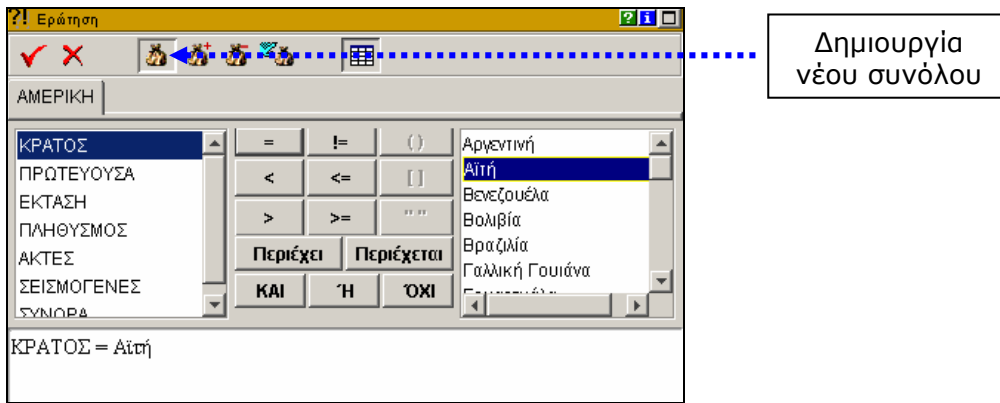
?! Ερώτηση

Δημιουργία νέου συνόλου

ΑΜΕΡΙΚΗ

ΚΡΑΤΟΣ
ΠΡΩΤΕΥΟΥΣΑ
ΕΚΤΑΣΗ
ΠΛΗΘΥΣΜΟΣ
ΑΚΤΕΣ
ΣΕΙΣΜΟΓΕΝΕΣ
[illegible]

=
!=
( )
<
<=
[ ]
>
>=
" "
Περιέχει
Περιέχεται
ΚΑΙ
Ή
ΌΧΙ

Αργεντινή
Αϊτή
Βενεζουέλα
Βολιβία
Βραζιλία
Γαλλική Γουιάνα
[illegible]

ΚΡΑΤΟΣ = Αϊτή